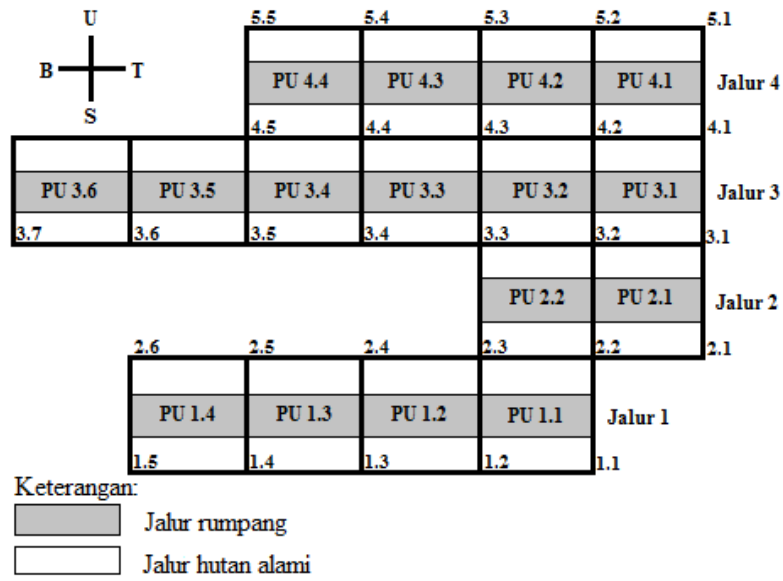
U

B T

S

5.5 5.4 5.3 5.2 5.1

PU 4.4 PU 4.3 PU 4.2 PU 4.1 Jalur 4

4.5 4.4 4.3 4.2 4.1

PU 3.6 PU 3.5 PU 3.4 PU 3.3 PU 3.2 PU 3.1 Jalur 3

3.7 3.6 3.5 3.4 3.3 3.2 3.1

PU 2.2 PU 2.1 Jalur 2

2.6 2.5 2.4 2.3 2.2 2.1

PU 1.4 PU 1.3 PU 1.2 PU 1.1 Jalur 1

1.5 1.4 1.3 1.2 1.1

Keterangan:

Jalur rumpang

Jalur hutan alami